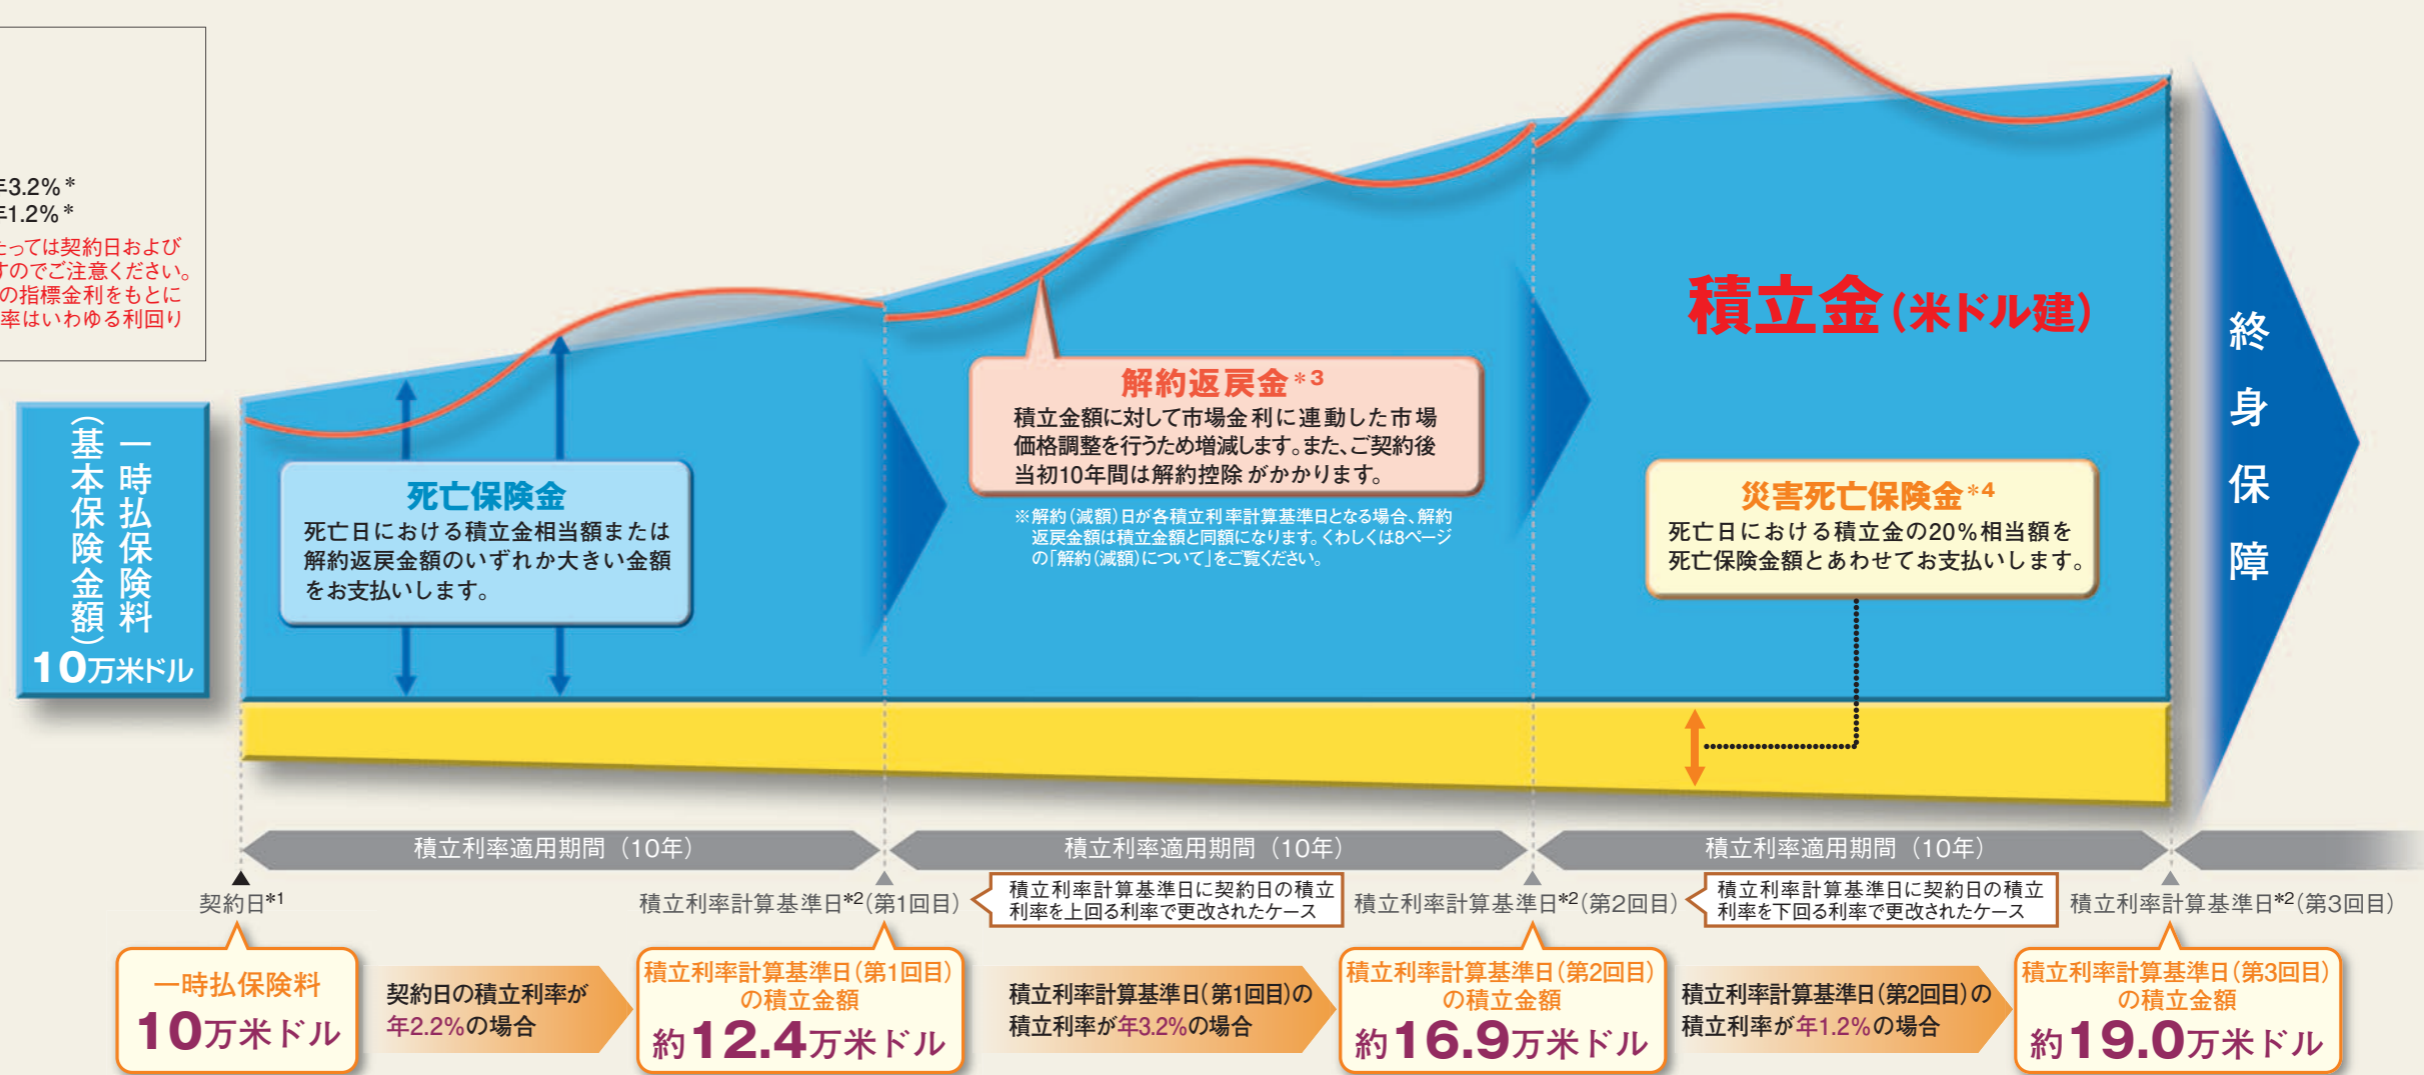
年3.2%＊
年1.2%＊
とっては契約日および
すのでご注意ください。
の指標金利をもとに
率はいわゆる利回り

一時払保険料
（基本保険金額）
10万米ドル

死亡保険金
死亡日における積立金相当額または解約返戻金額のいずれか大きい金額をお支払いします。

解約返戻金＊3
積立金額に対して市場金利に連動した市場価格調整を行うため増減します。また、ご契約後当初10年間は解約控除がかかります。

※解約（減額）日が各積立利率計算基準日となる場合、解約返戻金額は積立金額と同額になります。くわしくは8ページの「解約（減額）について」をご覧ください。

積立金（米ドル建）

災害死亡保険金＊4
死亡日における積立金の20%相当額を死亡保険金額とあわせてお支払いします。

終身保障

積立利率適用期間（10年）
積立利率適用期間（10年）
積立利率適用期間（10年）

契約日＊1
積立利率計算基準日＊2（第1回目）
積立利率計算基準日に契約日の積立利率を上回る利率で更改されたケース
積立利率計算基準日＊2（第2回目）
積立利率計算基準日に契約日の積立利率を下回る利率で更改されたケース
積立利率計算基準日＊2（第3回目）

一時払保険料
10万米ドル

契約日の積立利率が年2.2%の場合

積立利率計算基準日（第1回目）の積立金額
約12.4万米ドル

積立利率計算基準日（第1回目）の積立利率が年3.2%の場合

積立利率計算基準日（第2回目）の積立金額
約16.9万米ドル

積立利率計算基準日（第2回目）の積立利率が年1.2%の場合

積立利率計算基準日（第3回目）の積立金額
約19.0万米ドル